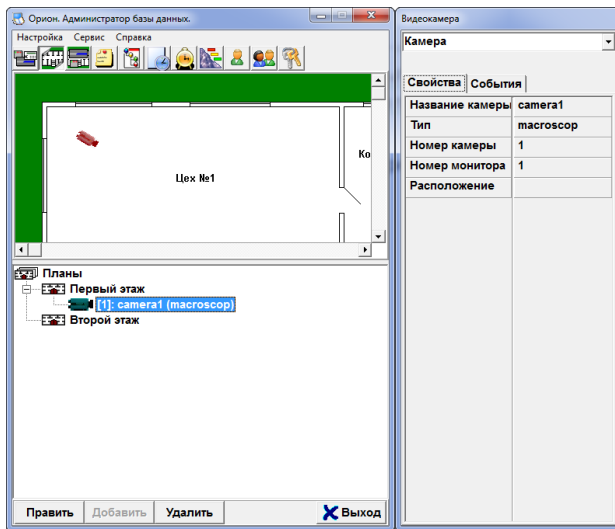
Орион. Администратор базы данных.

Настройка Сервис Справка

Цех №1

Ко

Планы
Первый этаж
[1]: camera1 (macroscop)
Второй этаж

Править Добавить Удалить Выход

Видеокамера

Камера

Свойства События

| Название камеры | camera1 |
|---|---|
| Тип | macroscop |
| Номер камеры | 1 |
| Номер монитора | 1 |
| Расположение | |